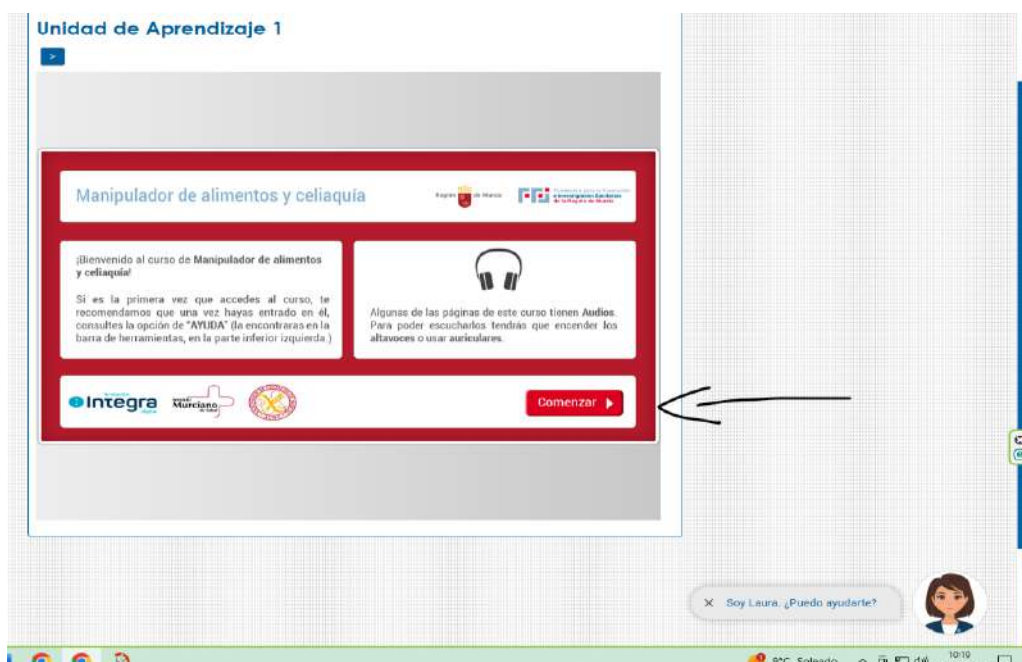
Unidad de Aprendizaje 1

>

Manipulador de alimentos y celiaquía

Región de Murcia

¡Bienvenido al curso de **Manipulador de alimentos y celiaquía!**

Si es la primera vez que accedes al curso, te recomendamos que una vez hayas entrado en él, consultes la opción de "AYUDA" (la encontraras en la barra de herramientas, en la parte inferior izquierda.)

Algunas de las páginas de este curso tienen Audios. Para poder escucharlos tendrás que encender los altavoces o usar auriculares.

Integra

Murciano

Comenzar

Soy Laura. ¿Puedo ayudarte?

9°C Soleado

10:19